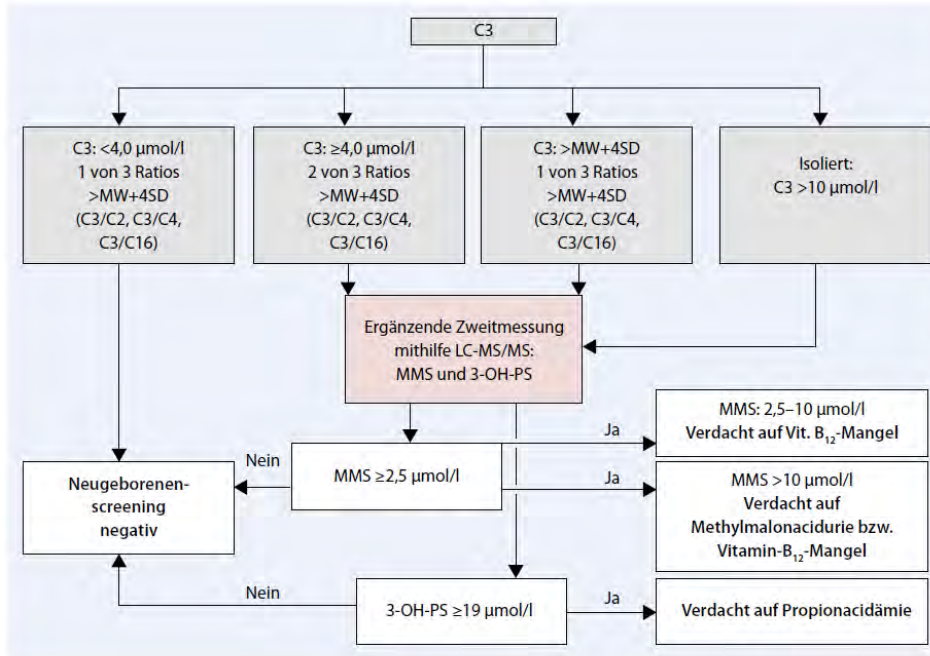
C3

C3: <4,0 µmol/l
1 von 3 Ratios
>MW+4SD
(C3/C2, C3/C4, C3/C16)

C3: ≥4,0 µmol/l
2 von 3 Ratios
>MW+4SD
(C3/C2, C3/C4, C3/C16)

C3: >MW+4SD
1 von 3 Ratios
>MW+4SD
(C3/C2, C3/C4, C3/C16)

Isoliert:
C3 >10 µmol/l

Ergänzende Zweitmessung mithilfe LC-MS/MS:
MMS und 3-OH-PS

Ja

MMS: 2,5–10 µmol/l
Verdacht auf Vit. $B_{12}$-Mangel

Nein

MMS ≥2,5 µmol/l

Neugeborenen-screening negativ

Ja

MMS >10 µmol/l
Verdacht auf Methylmalonacidurie bzw. Vitamin-$B_{12}$-Mangel

Nein

3-OH-PS ≥19 µmol/l

Ja

Verdacht auf Propionacidämie